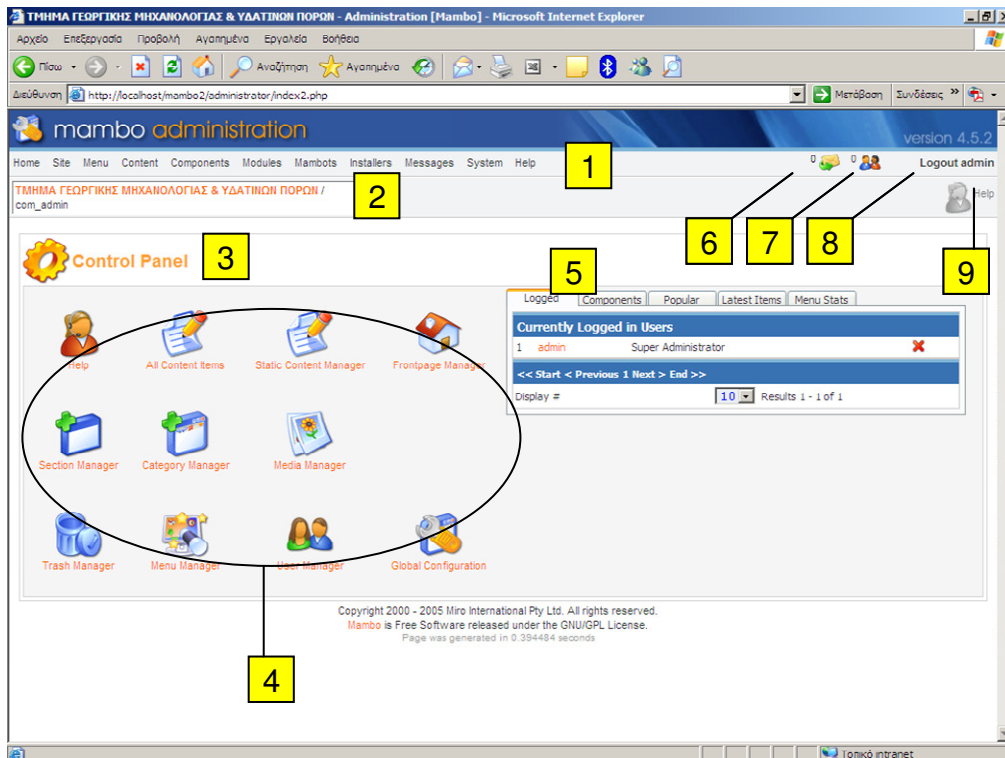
ΤΜΗΜΑ ΓΕΩΡΓΙΚΗΣ ΜΗΧΑΝΟΛΟΓΙΑΣ & ΥΔΑΤΙΝΩΝ ΠΟΡΩΝ - Administration [Mambo] - Microsoft Internet Explorer

Αρχείο Επεξεργασία Προβολή Αγαπημένα Εργαλεία Βοήθεια

Πίσω Αναζήτηση Αγαπημένα

Διεύθυνση http://localhost/mambo2/administrator/index2.php Μετάβαση Συνδέσεις »

mambo administration version 4.5.2

Home Site Menu Content Components Modules Mambots Installers Messages System Help

1

0 0 Logout admin

ΤΜΗΜΑ ΓΕΩΡΓΙΚΗΣ ΜΗΧΑΝΟΛΟΓΙΑΣ & ΥΔΑΤΙΝΩΝ ΠΟΡΩΝ / com_admin

2

Help

6 7 8

9

Control Panel

3

5

Logged Components Popular Latest Items Menu Stats

Currently Logged in Users

1 admin Super Administrator

<< Start < Previous 1 Next > End >>

Display # 10 Results 1 - 1 of 1

Help All Content Items Static Content Manager Frontpage Manager

Section Manager Category Manager Media Manager

Trash Manager Menu Manager User Manager Global Configuration

Copyright 2000 - 2005 Miro International Pty Ltd. All rights reserved.
Mambo is Free Software released under the GNU/GPL License.
Page was generated in 0.394484 seconds

4

Τοπικό intranet